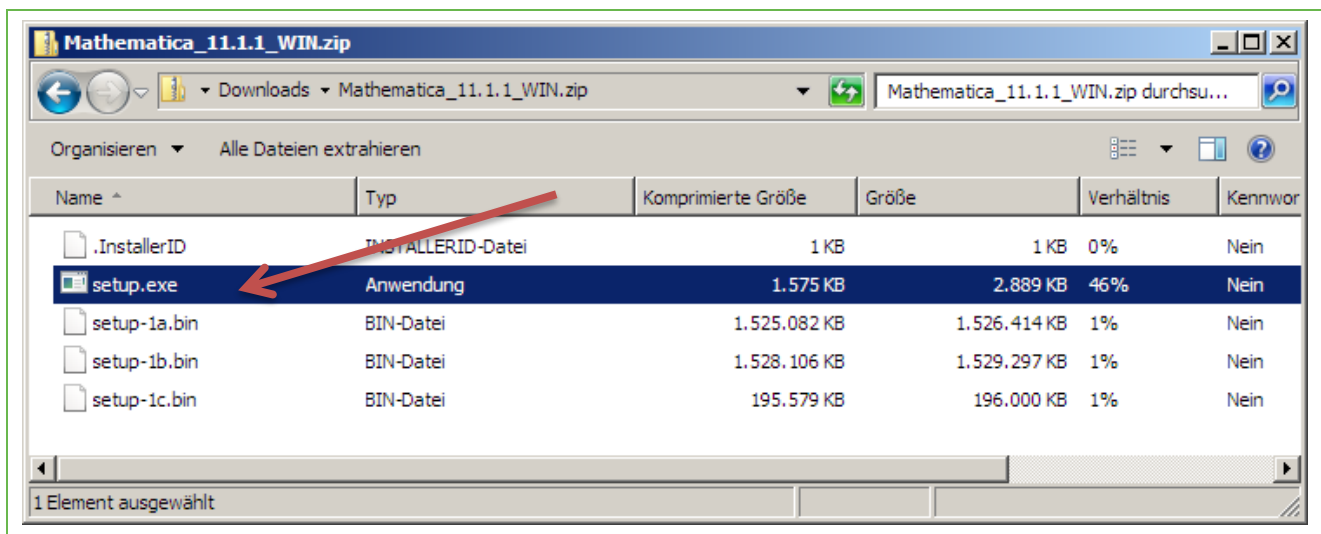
Mathematica_11.1.1_WIN.zip

Downloads ▸ Mathematica_11.1.1_WIN.zip

Mathematica_11.1.1_WIN.zip durchsu...

Organisieren ▾ Alle Dateien extrahieren

| Name | Typ | Komprimierte Größe | Größe | Verhältnis | Kennwor |
|---|---|---|---|---|---|
| .InstallerID | INSTALLERID-Datei | 1 KB | 1 KB | 0% | Nein |
| setup.exe | Anwendung | 1.575 KB | 2.889 KB | 46% | Nein |
| setup-1a.bin | BIN-Datei | 1.525.082 KB | 1.526.414 KB | 1% | Nein |
| setup-1b.bin | BIN-Datei | 1.528.106 KB | 1.529.297 KB | 1% | Nein |
| setup-1c.bin | BIN-Datei | 195.579 KB | 196.000 KB | 1% | Nein |

1 Element ausgewählt